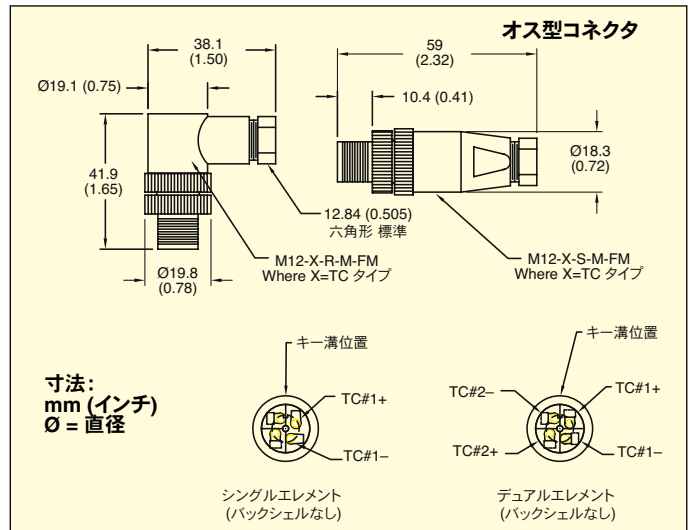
オス型コネクタ

38.1
(1.50)

Ø19.1 (0.75)

41.9
(1.65)

Ø19.8
(0.78)

12.84 (0.505)
六角形 標準

M12-X-R-M-FM
Where X=TC タイプ

59
(2.32)

10.4 (0.41)

Ø18.3
(0.72)

M12-X-S-M-FM
Where X=TC タイプ

寸法:
mm (インチ)
Ø = 直径

キー溝位置

TC#1+

TC#1–

シングルエレメント
(バックシェルなし)

キー溝位置

TC#2–

TC#1+

TC#2+

TC#1–

デュアルエレメント
(バックシェルなし)